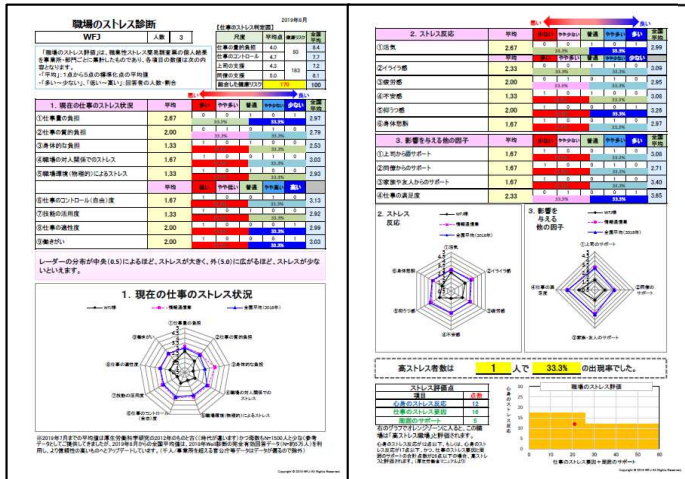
職場のストレス診断

WFJ 人数 3

2019年8月

「職場のストレス評価」は、職業性ストレス簡易調査票の個人結果を事業所・部門ごとに集計したものであり、各項目の数値は次の内容となります。
・「平均」：1点から5点の傾向を点の平均値
・「多い～少ない」：「低い～高い」回答者の人数・割合

【仕事のストレス判定図】

| 尺度 | 平均点 | 健康リスク | 全国平均 |
|---|---|---|---|
| 仕事の量的負担 | 4.0 | 83 | 8.4 |
| 仕事のコントロール | 4.7 | | 7.7 |
| 上司の支援 | 4.3 | 163 | 7.2 |
| 同僚の支援 | 9.0 | | 8.1 |
| 総合した健康リスク | | 170 | 100 |

1. 現在の仕事のストレス状況

| | 平均 | 多い | やや多い | 普通 | やや少ない | 少ない | 全国平均 |
|---|---|---|---|---|---|---|---|
| ①仕事の量的負担 | 2.67 | | | | | | 2.?? |
| ②仕事の質的負担 | 2.00 | | | | | | 2.79 |
| ③身体的負担 | 1.33 | | | | | | 2.53 |
| ④職場の対人関係でのストレス | 1.67 | | | | | | 3.00 |
| ⑤職場環境（物理的）によるストレス | 1.33 | | | | | | 2.93 |
| ⑥仕事のコントロール（自由）度 | 1.67 | | | | | | 3.13 |
| ⑦技能の活用度 | 1.33 | | | | | | 2.92 |
| ⑧仕事の適性度 | 2.00 | | | | | | 2.99 |
| ⑨働きがい | 2.00 | | | | | | 3.00 |

レーダーの分布が中央(0.5)によるほど、ストレスが大きく、外(5.0)に広がるほど、ストレスが少ないといえます。

1. 現在の仕事のストレス状況

WFJ 情報通信業 全国平均(2018年)

①仕事の量的負担 ②仕事の質的負担 ③身体的負担 ④職場の対人関係でのストレス ⑤職場環境（物理的）によるストレス ⑥仕事のコントロール（自由）度 ⑦技能の活用度 ⑧仕事の適性度 ⑨働きがい

※2019年7月までの平均値は厚生労働科学研究の2012年の6点で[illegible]

Copyright © 2019 WFJ All Rights Reserved.

2. ストレス反応

| | 平均 | 多い | やや多い | 普通 | やや少ない | 少ない | 全国平均 |
|---|---|---|---|---|---|---|---|
| ①活気 | 2.67 | | | | | | 2.99 |
| ②イライラ感 | 2.33 | | | | | | 3.09 |
| ③疲労感 | 2.00 | | | | | | 2.95 |
| ④不安感 | 1.33 | | | | | | 3.08 |
| ⑤抑うつ感 | 2.00 | | | | | | 3.26 |
| ⑥身体愁訴 | 1.67 | | | | | | 2.97 |

3. 影響を与える他の因子

| | 平均 | | | | | | 全国平均 |
|---|---|---|---|---|---|---|---|
| ①上司からのサポート | 1.67 | | | | | | 3.08 |
| ②同僚からのサポート | 1.67 | | | | | | 2.71 |
| ③家族や友人からのサポート | 1.67 | | | | | | 3.40 |
| ④仕事の満足度 | 2.33 | | | | | | 3.65 |

2. ストレス反応
WFJ 情報通信業 全国平均(2018年)
①活気 ②イライラ感 ③疲労感 ④不安感 ⑤抑うつ感 ⑥身体愁訴

3. 影響を与える他の因子
WFJ 情報通信業 全国平均(2018年)
①上司のサポート ②同僚のサポート ③家族・友人のサポート ④仕事の満足度

高ストレス者数は 1 人で 33.3% の出現率でした。

ストレス評価点

| 項目 | 点数 |
|---|---|
| 心身のストレス反応 | |
| 仕事のストレス要因 | 18 |
| 周囲のサポート | 5 |

右のグラフでオレンジゾーンに入ると、この職場は「高ストレス職場」と評価されます。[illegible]

職場のストレス評価

心身のストレス反応
仕事のストレス要因＋周囲のサポート

Copyright © 2019 WFJ All Rights Reserved.